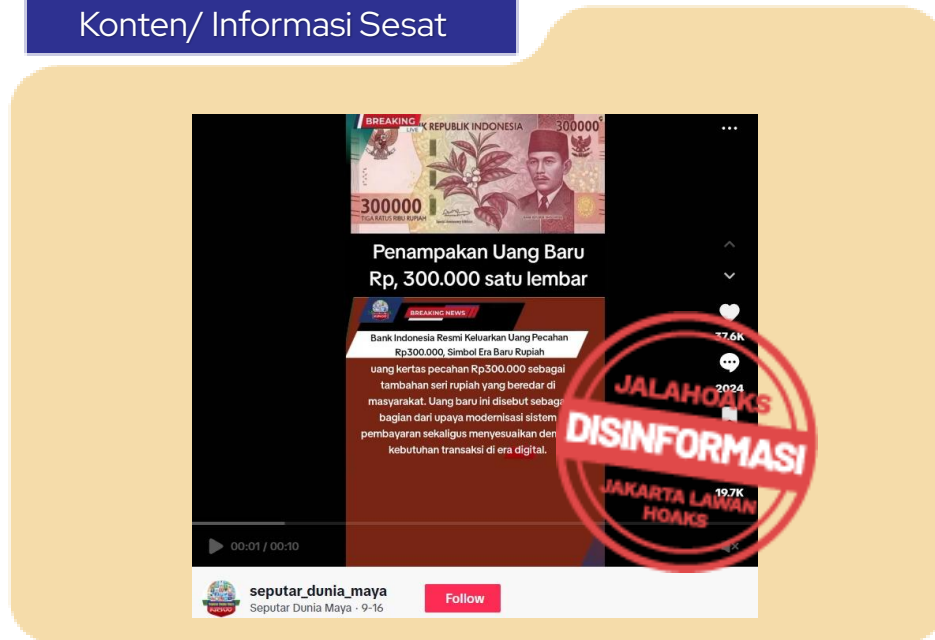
Konten/ Informasi Sesat

BREAKING LIVE
K REPUBLIK INDONESIA 300000
300000
TIGA RATUS RIBU RUPIAH

Penampakan Uang Baru Rp, 300.000 satu lembar

BREAKING NEWS

Bank Indonesia Resmi Keluarkan Uang Pecahan Rp300.000, Simbol Era Baru Rupiah

uang kertas pecahan Rp300.000 sebagai tambahan seri rupiah yang beredar di masyarakat. Uang baru ini disebut sebaga bagian dari upaya modernisasi sistem pembayaran sekaligus menyesuaikan den kebutuhan transaksi di era digital.

37.6K
2024
19.7K

00:01 / 00:10

JALAHOAKS
DISINFORMASI
JAKARTA LAWAN HOAKS

seputar_dunia_maya
Seputar Dunia Maya · 9-16
Follow